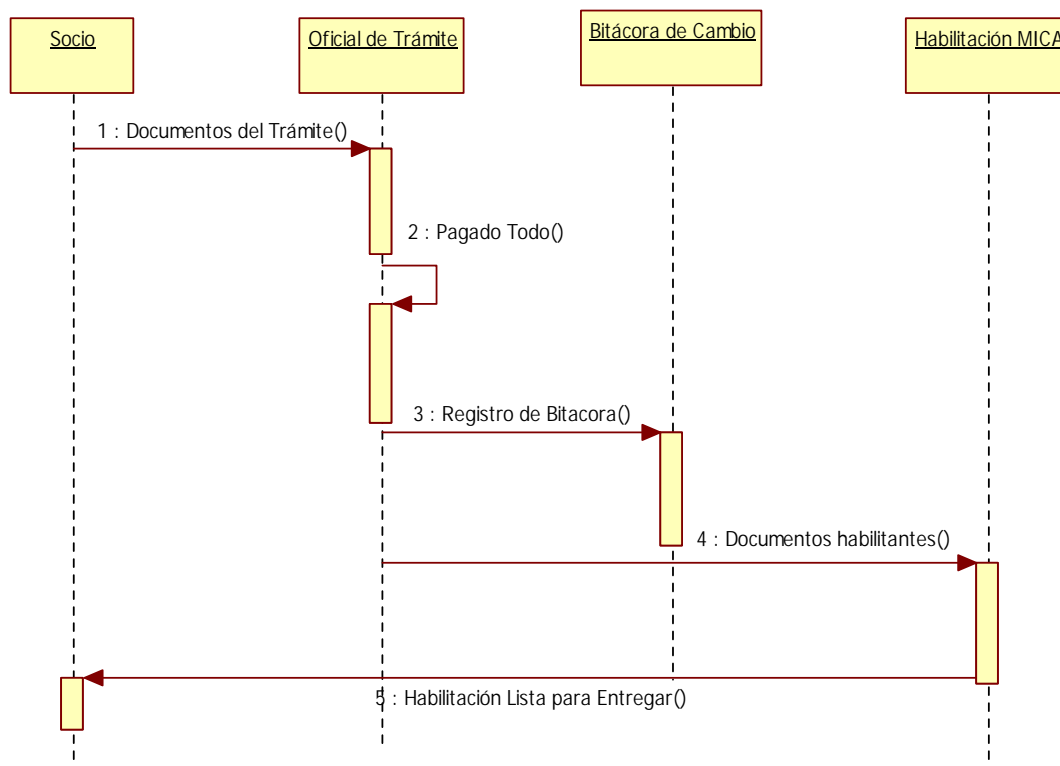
Socio

Oficial de Trámite

Bitácora de Cambio

Habilitación MICA

1 : Documentos del Trámite()

2 : Pagado Todo()

3 : Registro de Bitacora()

4 : Documentos habilitantes()

5 : Habilitación Lista para Entregar()